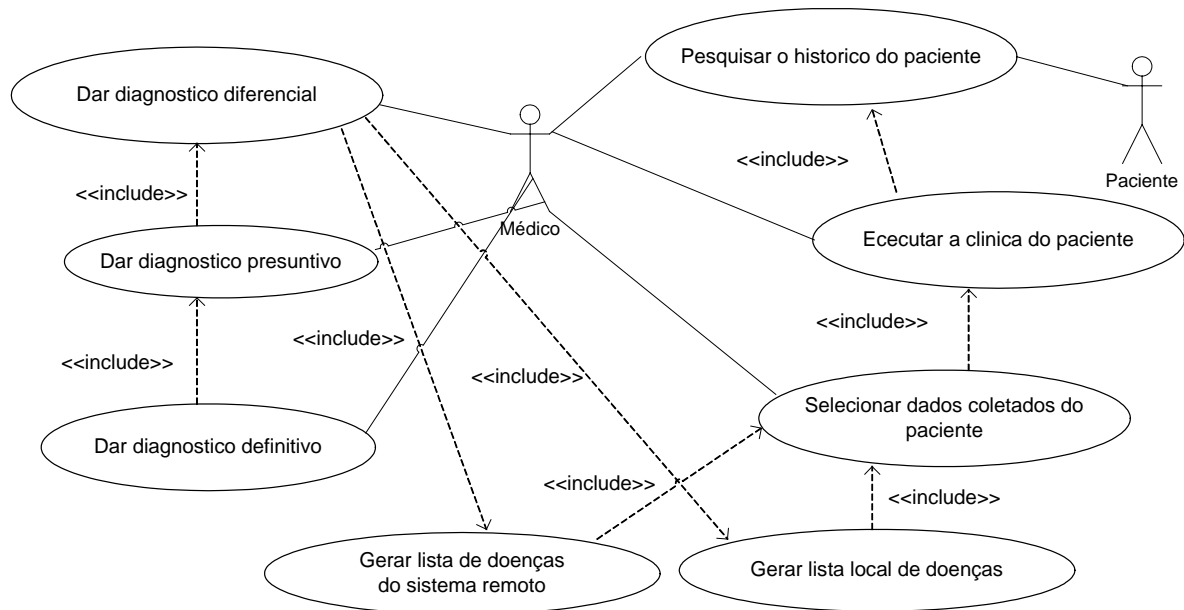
Pesquisar o historico do paciente

Dar diagnostico diferencial

Paciente

<<include>>

<<include>>

Médico

Ececutar a clinica do paciente

Dar diagnostico presuntivo

<<include>>

<<include>>

<<include>>

<<include>>

Selecionar dados coletados do paciente

Dar diagnostico definitivo

<<include>>

<<include>>

Gerar lista de doenças do sistema remoto

Gerar lista local de doenças